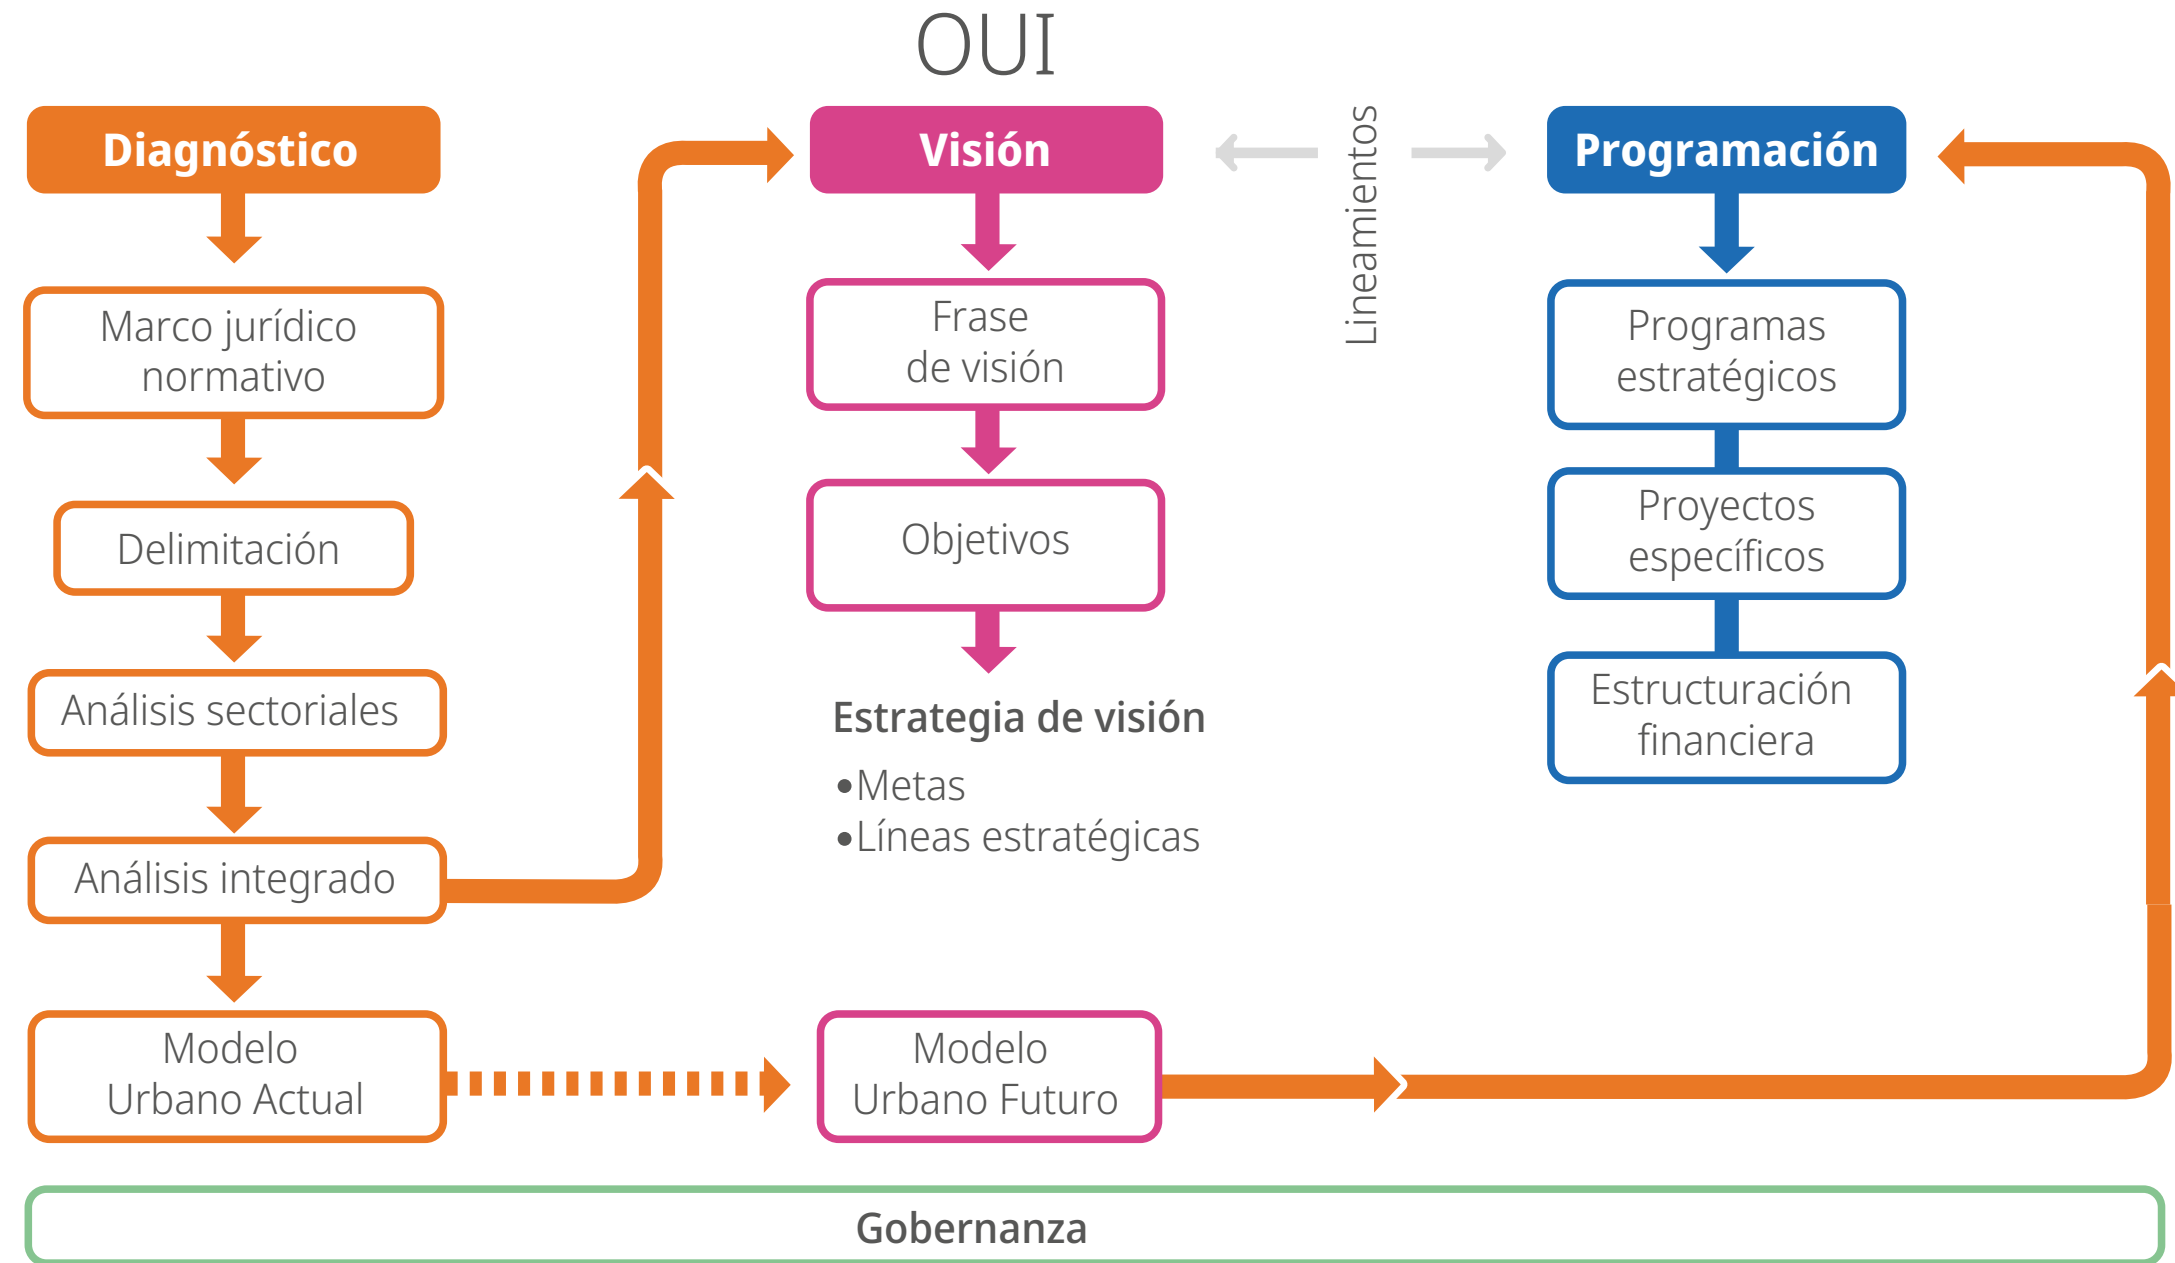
OUI

Diagnóstico

Marco jurídico normativo

Delimitación

Análisis sectoriales

Análisis integrado

Modelo Urbano Actual

Visión

Frase de visión

Objetivos

Estrategia de visión
•Metas
•Líneas estratégicas

Modelo Urbano Futuro

Lineamientos

Programación

Programas estratégicos

Proyectos específicos

Estructuración financiera

Gobernanza